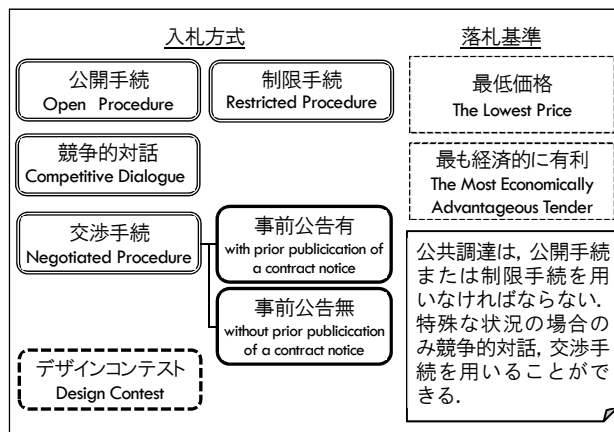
入札方式

落札基準

公開手続
Open Procedure

制限手続
Restricted Procedure

最低価格
The Lowest Price

競争的対話
Competitive Dialogue

最も経済的に有利
The Most Economically Advantageous Tender

交渉手続
Negotiated Procedure

事前公告有
with prior publicication of a contract notice

事前公告無
without prior publicication of a contract notice

公共調達は，公開手続または制限手続を用いなければならない．特殊な状況の場合のみ競争的対話，交渉手続を用いることができる．

デザインコンテスト
Design Contest